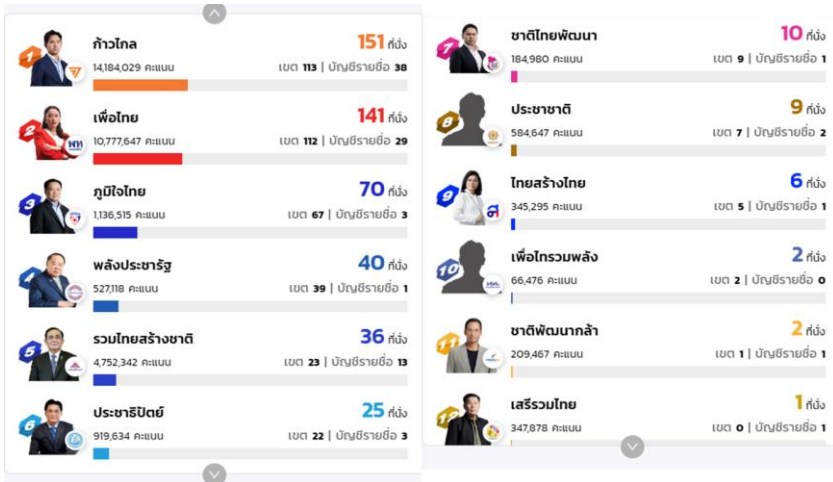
1 ก้าวไกล 151 ที่นั่ง
14,184,029 คะแนน เขต 113 | บัญชีรายชื่อ 38

2 เพื่อไทย 141 ที่นั่ง
10,777,647 คะแนน เขต 112 | บัญชีรายชื่อ 29

3 ภูมิใจไทย 70 ที่นั่ง
1,136,515 คะแนน เขต 67 | บัญชีรายชื่อ 3

4 พลังประชารัฐ 40 ที่นั่ง
527,118 คะแนน เขต 39 | บัญชีรายชื่อ 1

5 รวมไทยสร้างชาติ 36 ที่นั่ง
4,752,342 คะแนน เขต 23 | บัญชีรายชื่อ 13

6 ประชาธิปัตย์ 25 ที่นั่ง
919,634 คะแนน เขต 22 | บัญชีรายชื่อ 3

7 ชาติไทยพัฒนา 10 ที่นั่ง
184,980 คะแนน เขต 9 | บัญชีรายชื่อ 1

8 ประชาชาติ 9 ที่นั่ง
584,647 คะแนน เขต 7 | บัญชีรายชื่อ 2

9 ไทยสร้างไทย 6 ที่นั่ง
345,295 คะแนน เขต 5 | บัญชีรายชื่อ 1

10 เพื่อไทรวมพลัง 2 ที่นั่ง
66,476 คะแนน เขต 2 | บัญชีรายชื่อ 0

11 ชาติพัฒนากล้า 2 ที่นั่ง
209,467 คะแนน เขต 1 | บัญชีรายชื่อ 1

12 เสรีรวมไทย 1 ที่นั่ง
347,878 คะแนน เขต 0 | บัญชีรายชื่อ 1